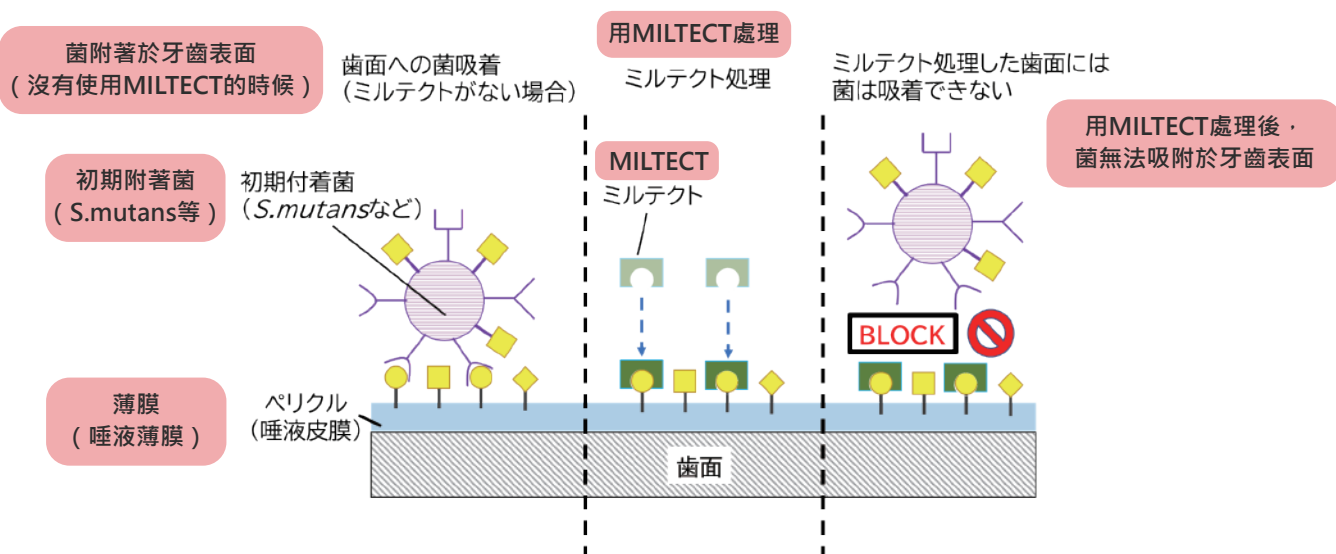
菌附著於牙齒表面
（沒有使用MILTECT的時候）

歯面への菌吸着
（ミルテクトがない場合）

用MILTECT處理

ミルテクト処理

ミルテクト処理した歯面には
菌は吸着できない

用MILTECT處理後，
菌無法吸附於牙齒表面

初期附著菌
（S.mutans等）

初期付着菌
（S.mutansなど）

MILTECT

ミルテクト

BLOCK

薄膜
（唾液薄膜）

ペリクル
（唾液皮膜）

歯面